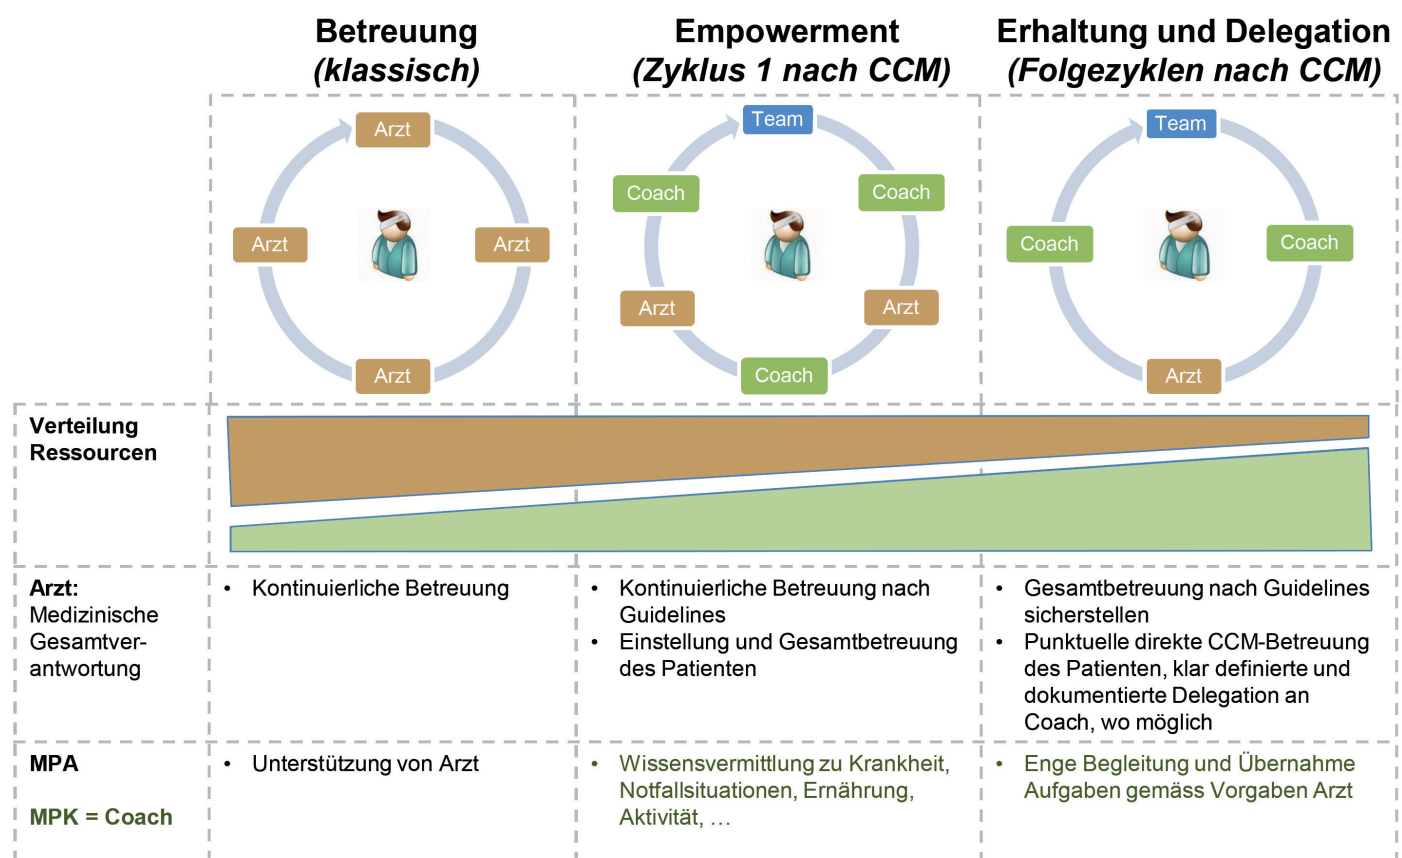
| | Betreuung (klassisch) | Empowerment (Zyklus 1 nach CCM) | Erhaltung und Delegation (Folgezyklen nach CCM) |
|---|---|---|---|
| | Arzt, Arzt, Arzt, Arzt | Team, Coach, Arzt, Coach, Arzt, Coach | Team, Coach, Arzt, Coach |
| **Verteilung Ressourcen** | | | |
| **Arzt:** Medizinische Gesamtverantwortung | • Kontinuierliche Betreuung | • Kontinuierliche Betreuung nach Guidelines<br>• Einstellung und Gesamtbetreuung des Patienten | • Gesamtbetreuung nach Guidelines sicherstellen<br>• Punktuelle direkte CCM-Betreuung des Patienten, klar definierte und dokumentierte Delegation an Coach, wo möglich |
| **MPA**<br>**MPK = Coach** | • Unterstützung von Arzt | • Wissensvermittlung zu Krankheit, Notfallsituationen, Ernährung, Aktivität, … | • Enge Begleitung und Übernahme Aufgaben gemäss Vorgaben Arzt |